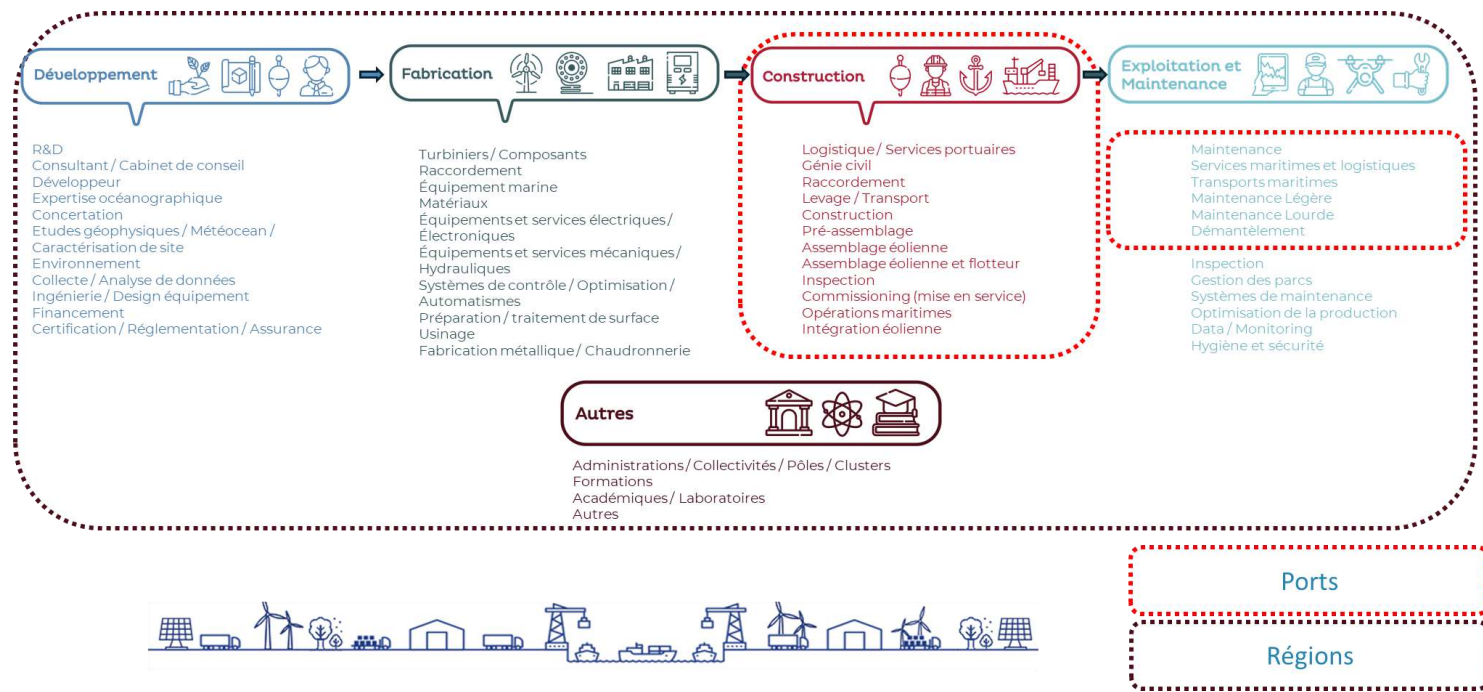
Développement

R&D
Consultant / Cabinet de conseil
Développeur
Expertise océanographique
Concertation
Etudes géophysiques / Météocean / Caractérisation de site
Environnement
Collecte / Analyse de données
Ingénierie / Design équipement
Financement
Certification / Réglementation / Assurance

Fabrication

Turbiniers / Composants
Raccordement
Équipement marine
Matériaux
Équipements et services électriques / Électroniques
Équipements et services mécaniques / Hydrauliques
Systèmes de contrôle / Optimisation / Automatismes
Préparation / traitement de surface
Usinage
Fabrication métallique / Chaudronnerie

Construction

Logistique / Services portuaires
Génie civil
Raccordement
Levage / Transport
Construction
Pré-assemblage
Assemblage éolienne
Assemblage éolienne et flotteur
Inspection
Commissioning (mise en service)
Opérations maritimes
Intégration éolienne

Exploitation et Maintenance

Maintenance
Services maritimes et logistiques
Transports maritimes
Maintenance Légère
Maintenance Lourde
Démantèlement

Inspection
Gestion des parcs
Systèmes de maintenance
Optimisation de la production
Data / Monitoring
Hygiène et sécurité

Autres

Administrations / Collectivités / Pôles / Clusters
Formations
Académiques / Laboratoires
Autres

Ports

Régions